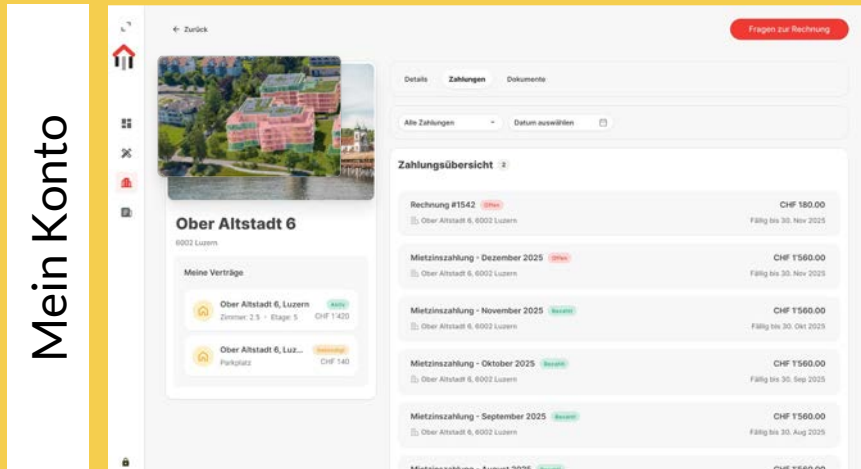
Mein Konto

← Zurück

Fragen zur Rechnung

Ober Altstadt 6

6002 Luzern

Meine Verträge

Ober Altstadt 6, Luzern
Aktiv
Zimmer: 2.5 · Etage: 5
CHF 1'420

Ober Altstadt 6, Luz...
Gekündigt
Parkplatz
CHF 140

Details Zahlungen Dokumente

Alle Zahlungen
Datum auswählen

Zahlungsübersicht 2

| | |
|---|---|
| Rechnung #1542 Offen | CHF 180.00 |
| Ober Altstadt 6, 6002 Luzern | Fällig bis 30. Nov 2025 |
| Mietzinszahlung - Dezember 2025 Offen | CHF 1'560.00 |
| Ober Altstadt 6, 6002 Luzern | Fällig bis 30. Nov 2025 |
| Mietzinszahlung - November 2025 Bezahlt | CHF 1'560.00 |
| Ober Altstadt 6, 6002 Luzern | Fällig bis 30. Okt 2025 |
| Mietzinszahlung - Oktober 2025 Bezahlt | CHF 1'560.00 |
| Ober Altstadt 6, 6002 Luzern | Fällig bis 30. Sep 2025 |
| Mietzinszahlung - September 2025 Bezahlt | CHF 1'560.00 |
| Ober Altstadt 6, 6002 Luzern | Fällig bis 30. Aug 2025 |
| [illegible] | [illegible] |